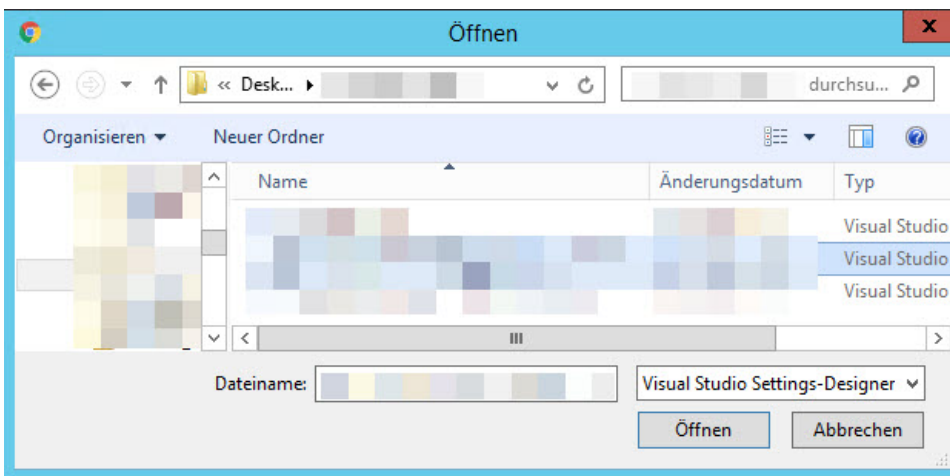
Öffnen

x

« Desk... ▸

durchsu...

Organisieren ▾

Neuer Ordner

| Name | Änderungsdatum | Typ |
|---|---|---|
| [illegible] | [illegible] | Visual Studio |
| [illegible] | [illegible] | Visual Studio |
| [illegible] | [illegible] | Visual Studio |

Dateiname: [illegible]

Visual Studio Settings-Designer

Öffnen

Abbrechen